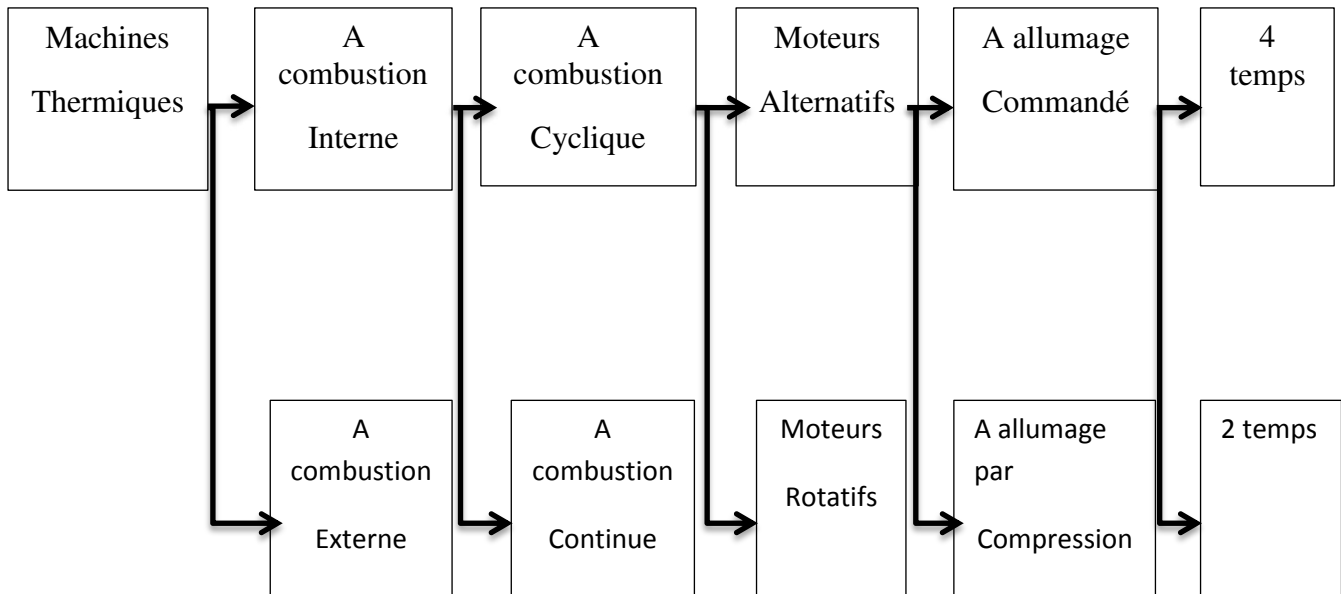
Machines Thermiques

A combustion Interne

A combustion Cyclique

Moteurs Alternatifs

A allumage Commandé

4 temps

A combustion Externe

A combustion Continue

Moteurs Rotatifs

A allumage par Compression

2 temps